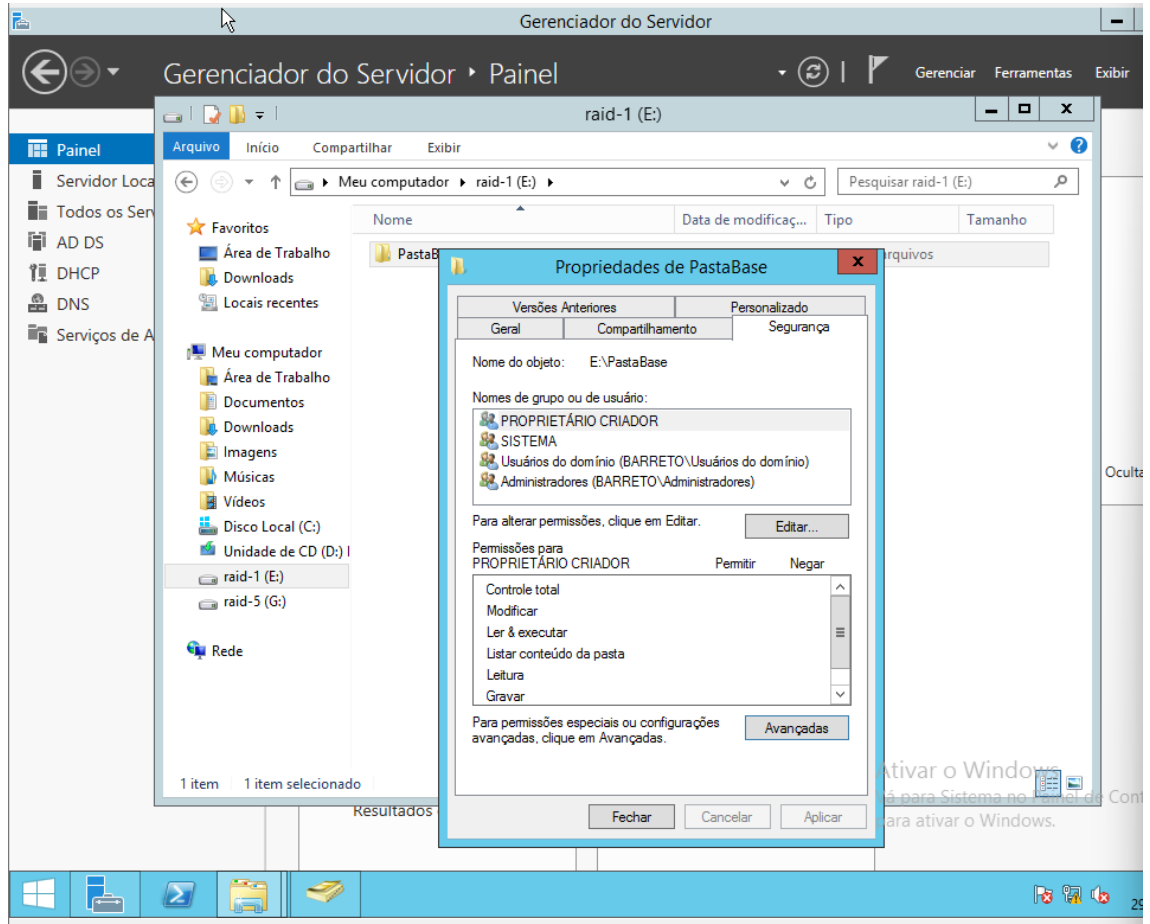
Gerenciador do Servidor

Gerenciador do Servidor ‣ Painel

Gerenciar Ferramentas Exibir

Painel
Servidor Loca
Todos os Serv
AD DS
DHCP
DNS
Serviços de A

raid-1 (E:)

Arquivo Início Compartilhar Exibir

Meu computador ‣ raid-1 (E:) ‣

Pesquisar raid-1 (E:)

Favoritos
Área de Trabalho
Downloads
Locais recentes

Meu computador
Área de Trabalho
Documentos
Downloads
Imagens
Músicas
Vídeos
Disco Local (C:)
Unidade de CD (D:) I
raid-1 (E:)
raid-5 (G:)

Rede

| Nome | Data de modificaç... | Tipo | Tamanho |
|---|---|---|---|
| PastaB | | rquivos | |

1 item 1 item selecionado

Resultados

Propriedades de PastaBase

Versões Anteriores | Personalizado
Geral | Compartilhamento | Segurança

Nome do objeto: E:\PastaBase

Nomes de grupo ou de usuário:
PROPRIETÁRIO CRIADOR
SISTEMA
Usuários do domínio (BARRETO\Usuários do domínio)
Administradores (BARRETO\Administradores)

Para alterar permissões, clique em Editar.

Editar...

Permissões para PROPRIETÁRIO CRIADOR | Permitir | Negar
Controle total
Modificar
Ler & executar
Listar conteúdo da pasta
Leitura
Gravar

Para permissões especiais ou configurações avançadas, clique em Avançadas.

Avançadas

Fechar Cancelar Aplicar

Oculta

Ativar o Windows
Vá para Sistema no Painel de Cont
para ativar o Windows.

29